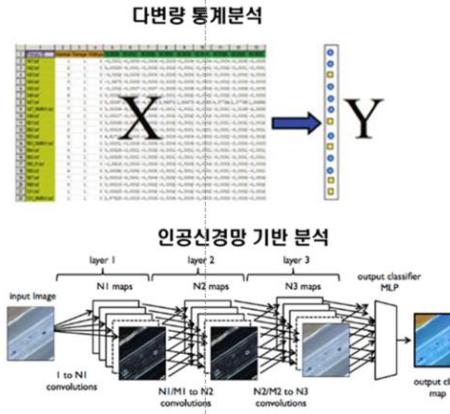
다변량 통계분석

X

Y

인공신경망 기반 분석

layer 1

layer 2

layer 3

N1 maps

N2 maps

N3 maps

output classifier MLP

input Image

1 to N1 convolutions

N1/M1 to N2 convolutions

N2/M2 to N3 convolutions

output cl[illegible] map